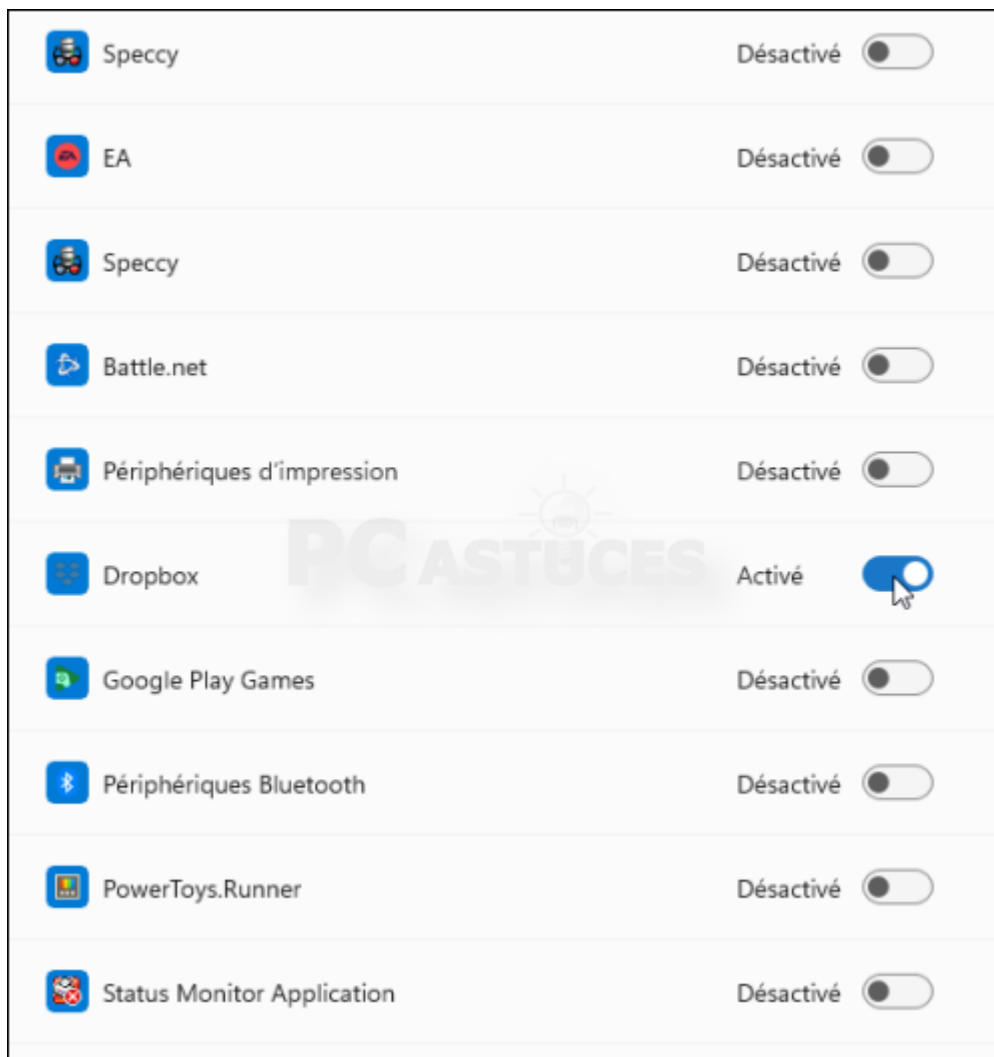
Speccy Désactivé

EA Désactivé

Speccy Désactivé

Battle.net Désactivé

Périphériques d'impression Désactivé

Dropbox Activé

Google Play Games Désactivé

Périphériques Bluetooth Désactivé

PowerToys.Runner Désactivé

Status Monitor Application Désactivé

PC ASTUCES